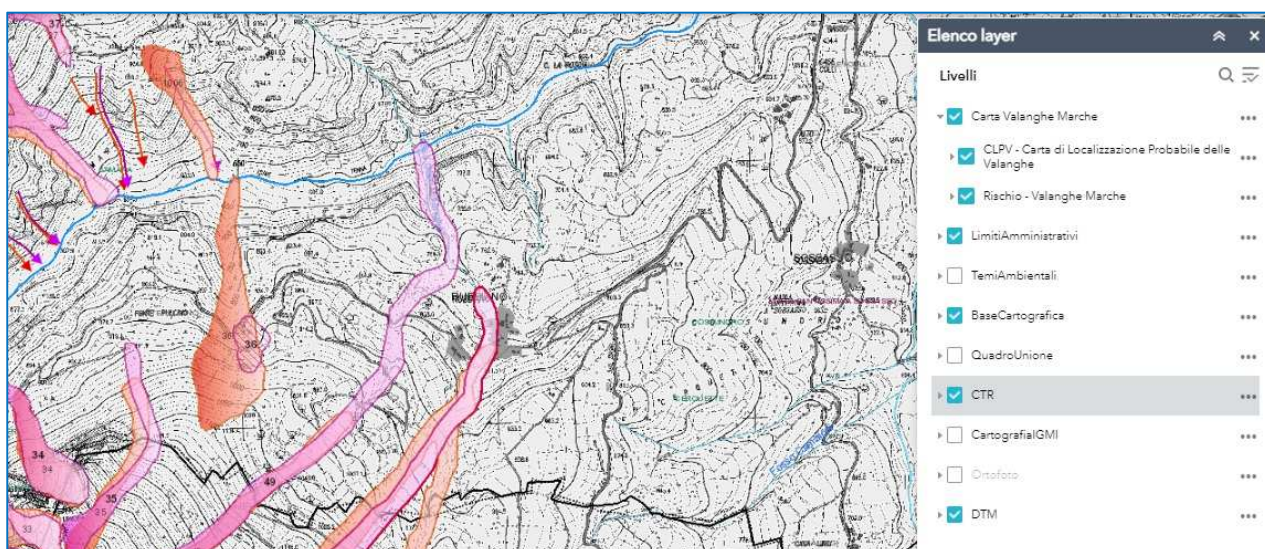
37
C. LA ROSA
Fonte Spigno
38
34
35
49
33
Elenco layer
Livelli
Carta Valanghe Marche
CLPV - Carta di Localizzazione Probabile delle Valanghe
Rischio - Valanghe Marche
LimitiAmministrativi
TemiAmbientali
BaseCartografica
QuadroUnione
CTR
CartografiaIGMI
Ortofoto
DTM